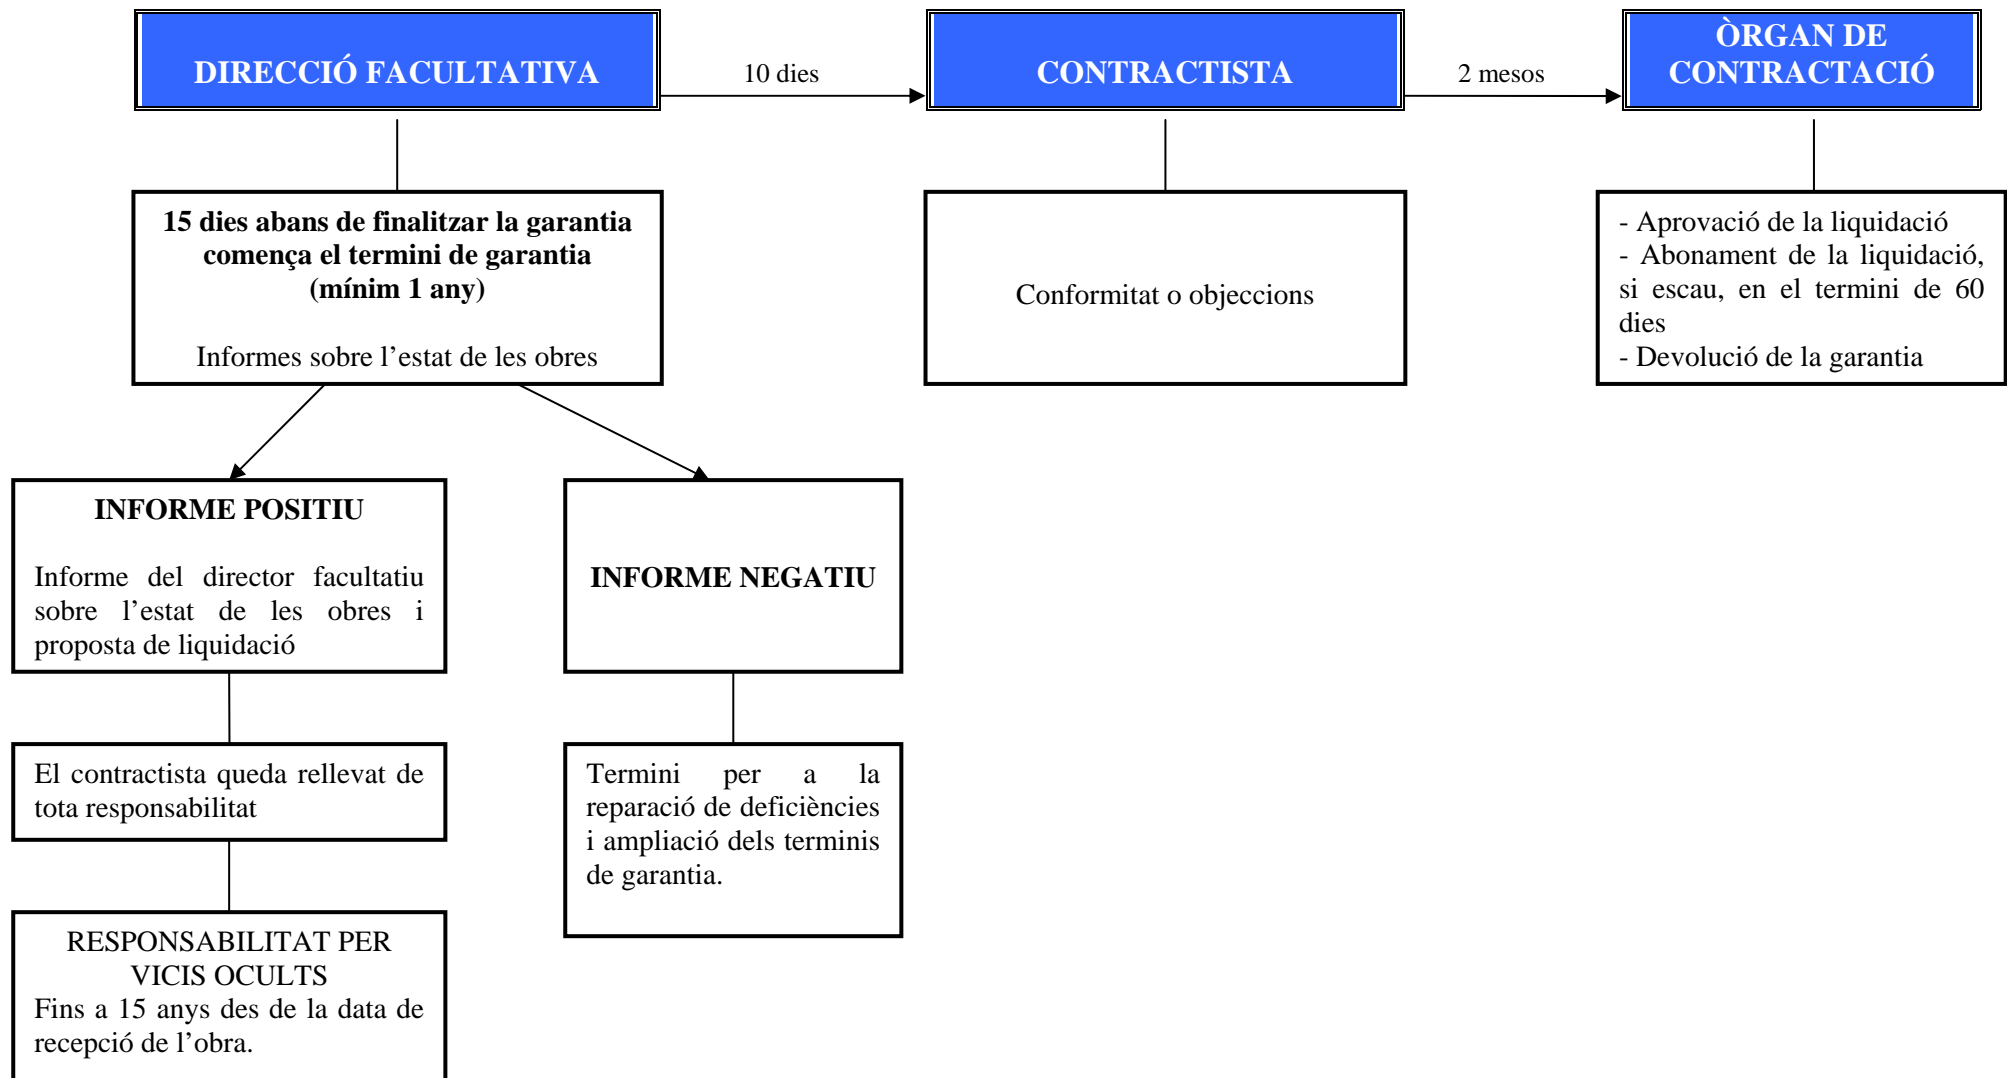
DIRECCIÓ FACULTATIVA

10 dies

CONTRACTISTA

2 mesos

ÒRGAN DE CONTRACTACIÓ

15 dies abans de finalitzar la garantia comença el termini de garantia (mínim 1 any)

Informes sobre l'estat de les obres

Conformitat o objeccions

- Aprovació de la liquidació
- Abonament de la liquidació, si escau, en el termini de 60 dies
- Devolució de la garantia

INFORME POSITIU

Informe del director facultatiu sobre l'estat de les obres i proposta de liquidació

INFORME NEGATIU

El contractista queda rellevat de tota responsabilitat

Termini per a la reparació de deficiències i ampliació dels terminis de garantia.

RESPONSABILITAT PER VICIS OCULTS
Fins a 15 anys des de la data de recepció de l'obra.